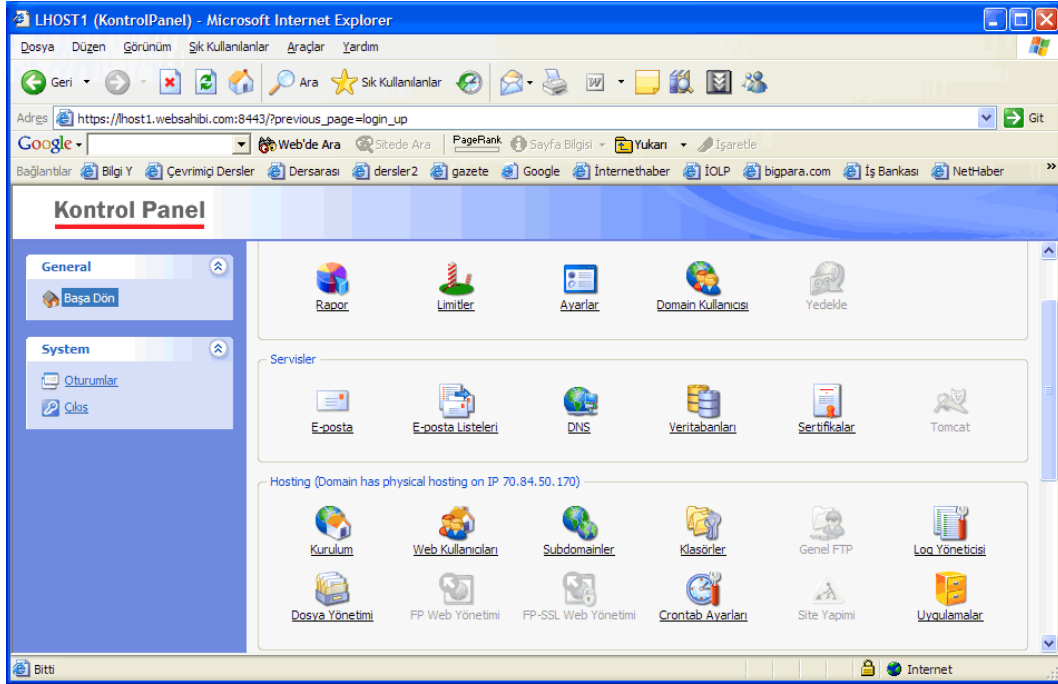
LHOST1 (KontrolPanel) - Microsoft Internet Explorer

Dosya Düzen Görünüm Sık Kullanılanlar Araçlar Yardım

Geri Ara Sık Kullanılanlar

Adres https://lhost1.websahibi.com:8443/?previous_page=login_up Git

Google Web'de Ara Sitede Ara PageRank Sayfa Bilgisi Yukarı İşaretle

Bağlantılar Bilgi Y Çevrimiçi Dersler Dersarası dersler2 gazete Google İnternethaber İOLP bigpara.com İş Bankası NetHaber

Kontrol Panel

General

Başa Dön

System

Oturumlar
Çıkış

Rapor Limitler Ayarlar Domain Kullanıcısı Yedekle

Servisler

E-posta E-posta Listeleri DNS Veritabanları Sertifikalar Tomcat

Hosting (Domain has physical hosting on IP 70.84.50.170)

Kurulum Web Kullanıcıları Subdomainler Klasörler Genel FTP Log Yöneticisi

Dosya Yönetimi FP Web Yönetimi FP-SSL Web Yönetimi Crontab Ayarları Site Yapimi Uygulamalar

Bitti Internet